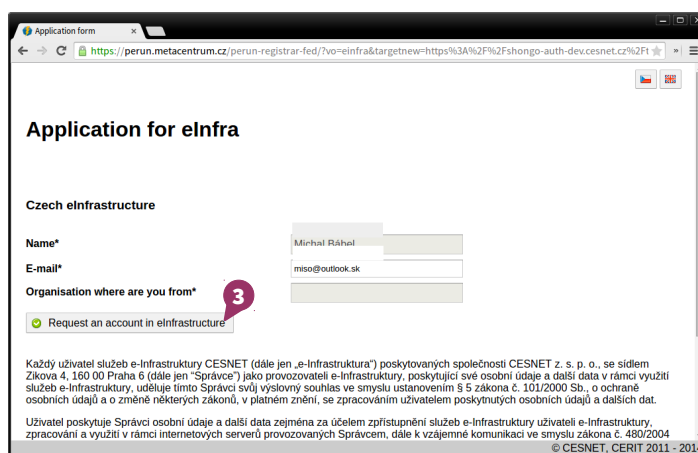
Application form

https://perun.metacentrum.cz/perun-registrar-fed/?vo=einfra&targetnew=https%3A%2F%2Fshongo-auth-dev.cesnet.cz%2Ft

Application for eInfra

Czech eInfrastructure

Name*
Michal Bábel

E-mail*
miso@outlook.sk

Organisation where are you from*

3

Request an account in eInfrastructure

Každý uživatel služeb e-Infrastruktury CESNET (dále jen „e-Infrastruktura") poskytovaných společností CESNET z. s. p. o., se sídlem Zikova 4, 160 00 Praha 6 (dále jen "Správce") jako provozovateli e-Infrastruktury, poskytující své osobní údaje a další data v rámci využití služeb e-Infrastruktury, uděluje tímto Správci svůj výslovný souhlas ve smyslu ustanovením § 5 zákona č. 101/2000 Sb., o ochraně osobních údajů a o změně některých zákonů, v platném znění, se zpracováním uživatelem poskytnutých osobních údajů a dalších dat.

Uživatel poskytuje Správci osobní údaje a další data zejména za účelem zpřístupnění služeb e-Infrastruktury uživateli e-Infrastruktury, zpracování a využití v rámci internetových serverů provozovaných Správcem, dále k vzájemné komunikaci ve smyslu zákona č. 480/2004

© CESNET, CERIT 2011 - 201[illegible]